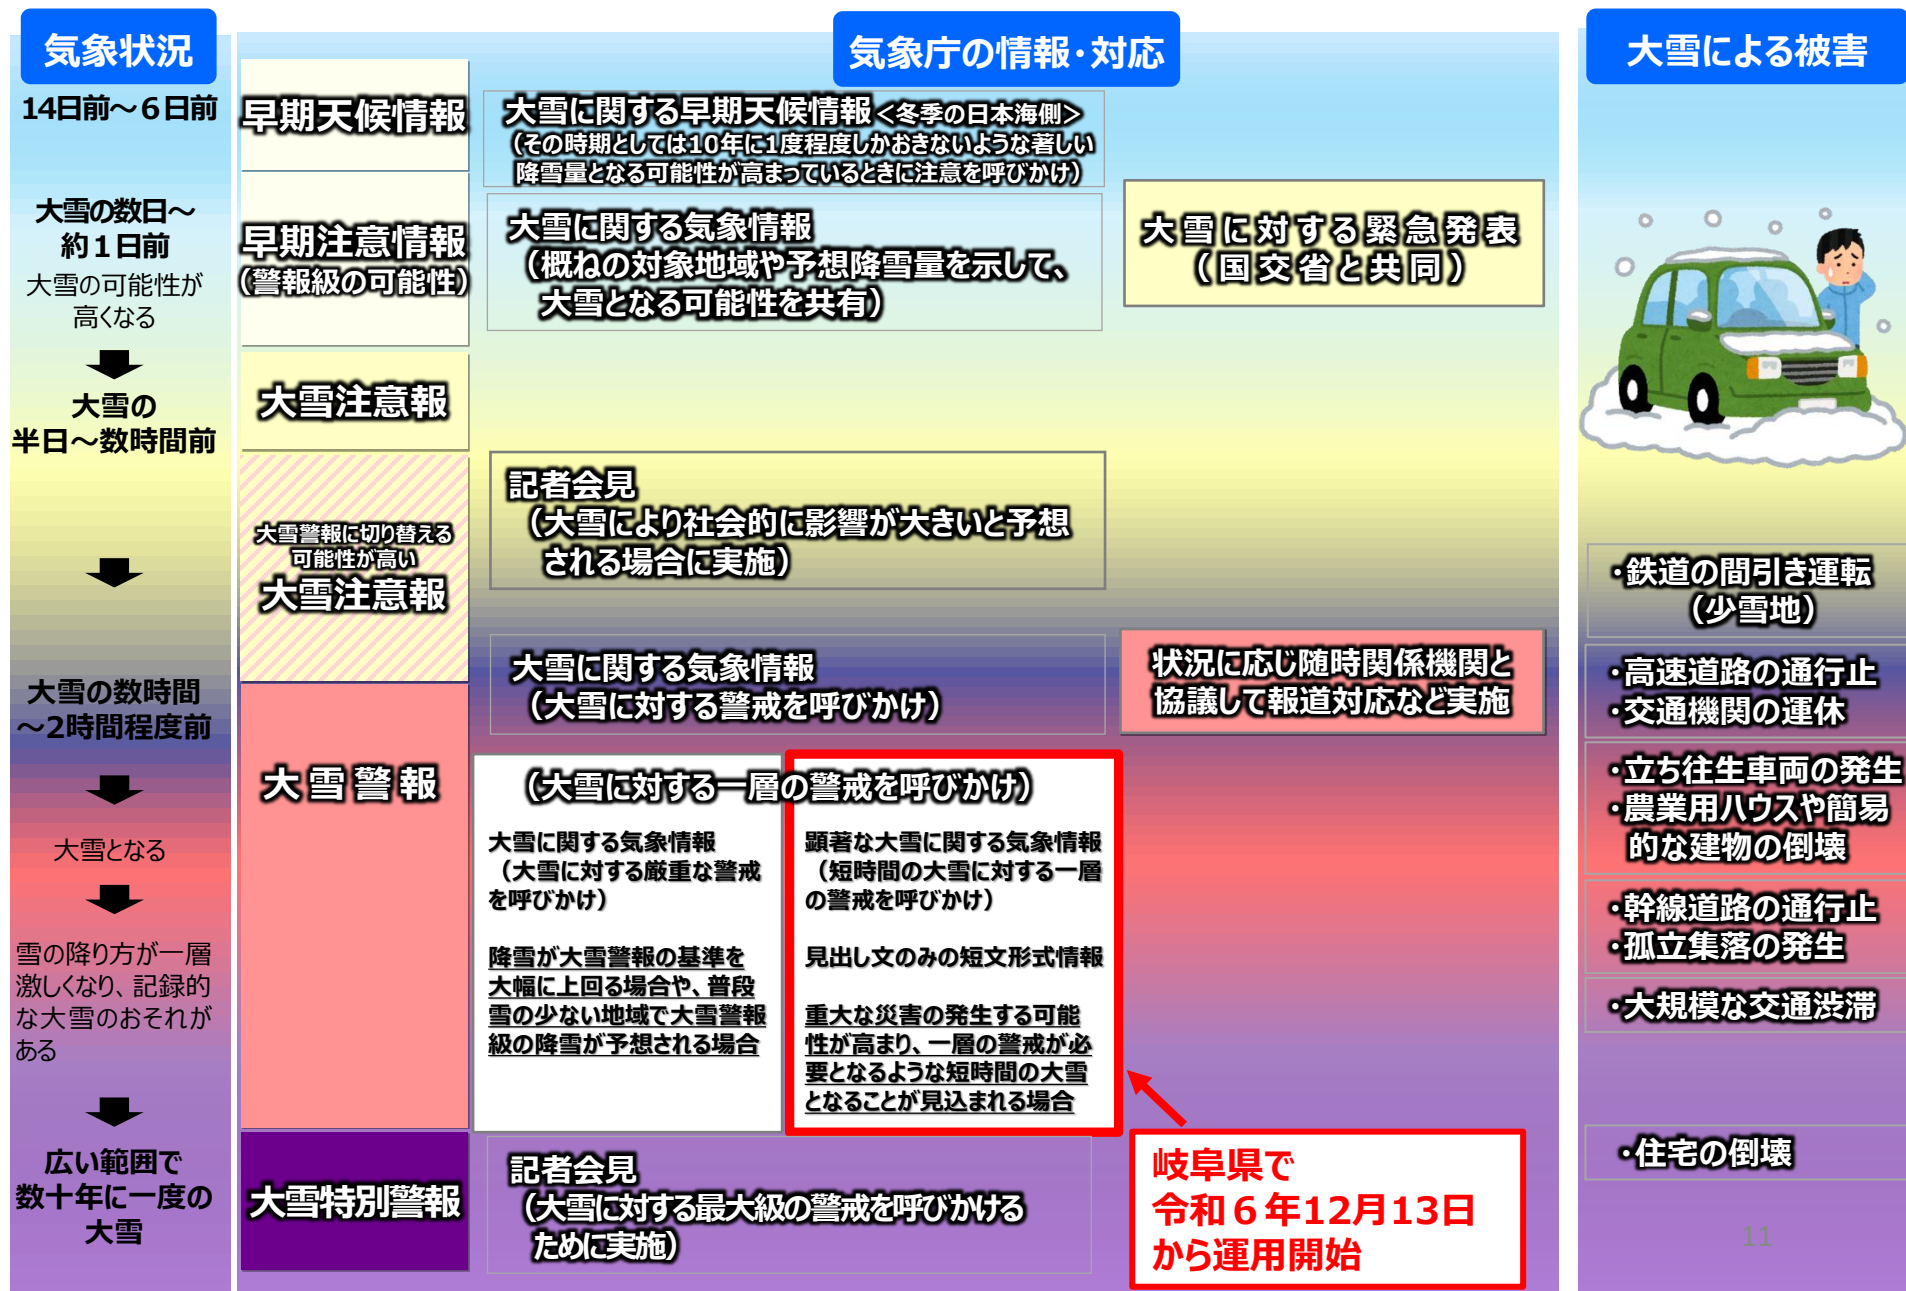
気象状況

14日前～6日前

大雪の数日～約1日前
大雪の可能性が高くなる

大雪の半日～数時間前

大雪の数時間～2時間程度前

大雪となる

雪の降り方が一層激しくなり、記録的な大雪のおそれがある

広い範囲で数十年に一度の大雪

気象庁の情報・対応

早期天候情報

大雪に関する早期天候情報＜冬季の日本海側＞
（その時期としては10年に1度程度しかおきないような著しい降雪量となる可能性が高まっているときに注意を呼びかけ）

早期注意情報（警報級の可能性）

大雪に関する気象情報
（概ねの対象地域や予想降雪量を示して、大雪となる可能性を共有）

大雪に対する緊急発表
（国交省と共同）

大雪注意報

大雪警報に切り替える可能性が高い
大雪注意報

記者会見
（大雪により社会的に影響が大きいと予想される場合に実施）

大雪警報

大雪に関する気象情報
（大雪に対する警戒を呼びかけ）

状況に応じ随時関係機関と協議して報道対応など実施

（大雪に対する一層の警戒を呼びかけ）

大雪に関する気象情報
（大雪に対する厳重な警戒を呼びかけ）

降雪が大雪警報の基準を大幅に上回る場合や、普段雪の少ない地域で大雪警報級の降雪が予想される場合

顕著な大雪に関する気象情報
（短時間の大雪に対する一層の警戒を呼びかけ）

見出し文のみの短文形式情報

重大な災害の発生する可能性が高まり、一層の警戒が必要となるような短時間の大雪となることが見込まれる場合

大雪特別警報

記者会見
（大雪に対する最大級の警戒を呼びかけるために実施）

岐阜県で
令和６年12月13日
から運用開始

大雪による被害

・鉄道の間引き運転（少雪地）

・高速道路の通行止
・交通機関の運休

・立ち往生車両の発生
・農業用ハウスや簡易的な建物の倒壊

・幹線道路の通行止
・孤立集落の発生

・大規模な交通渋滞

・住宅の倒壊

11